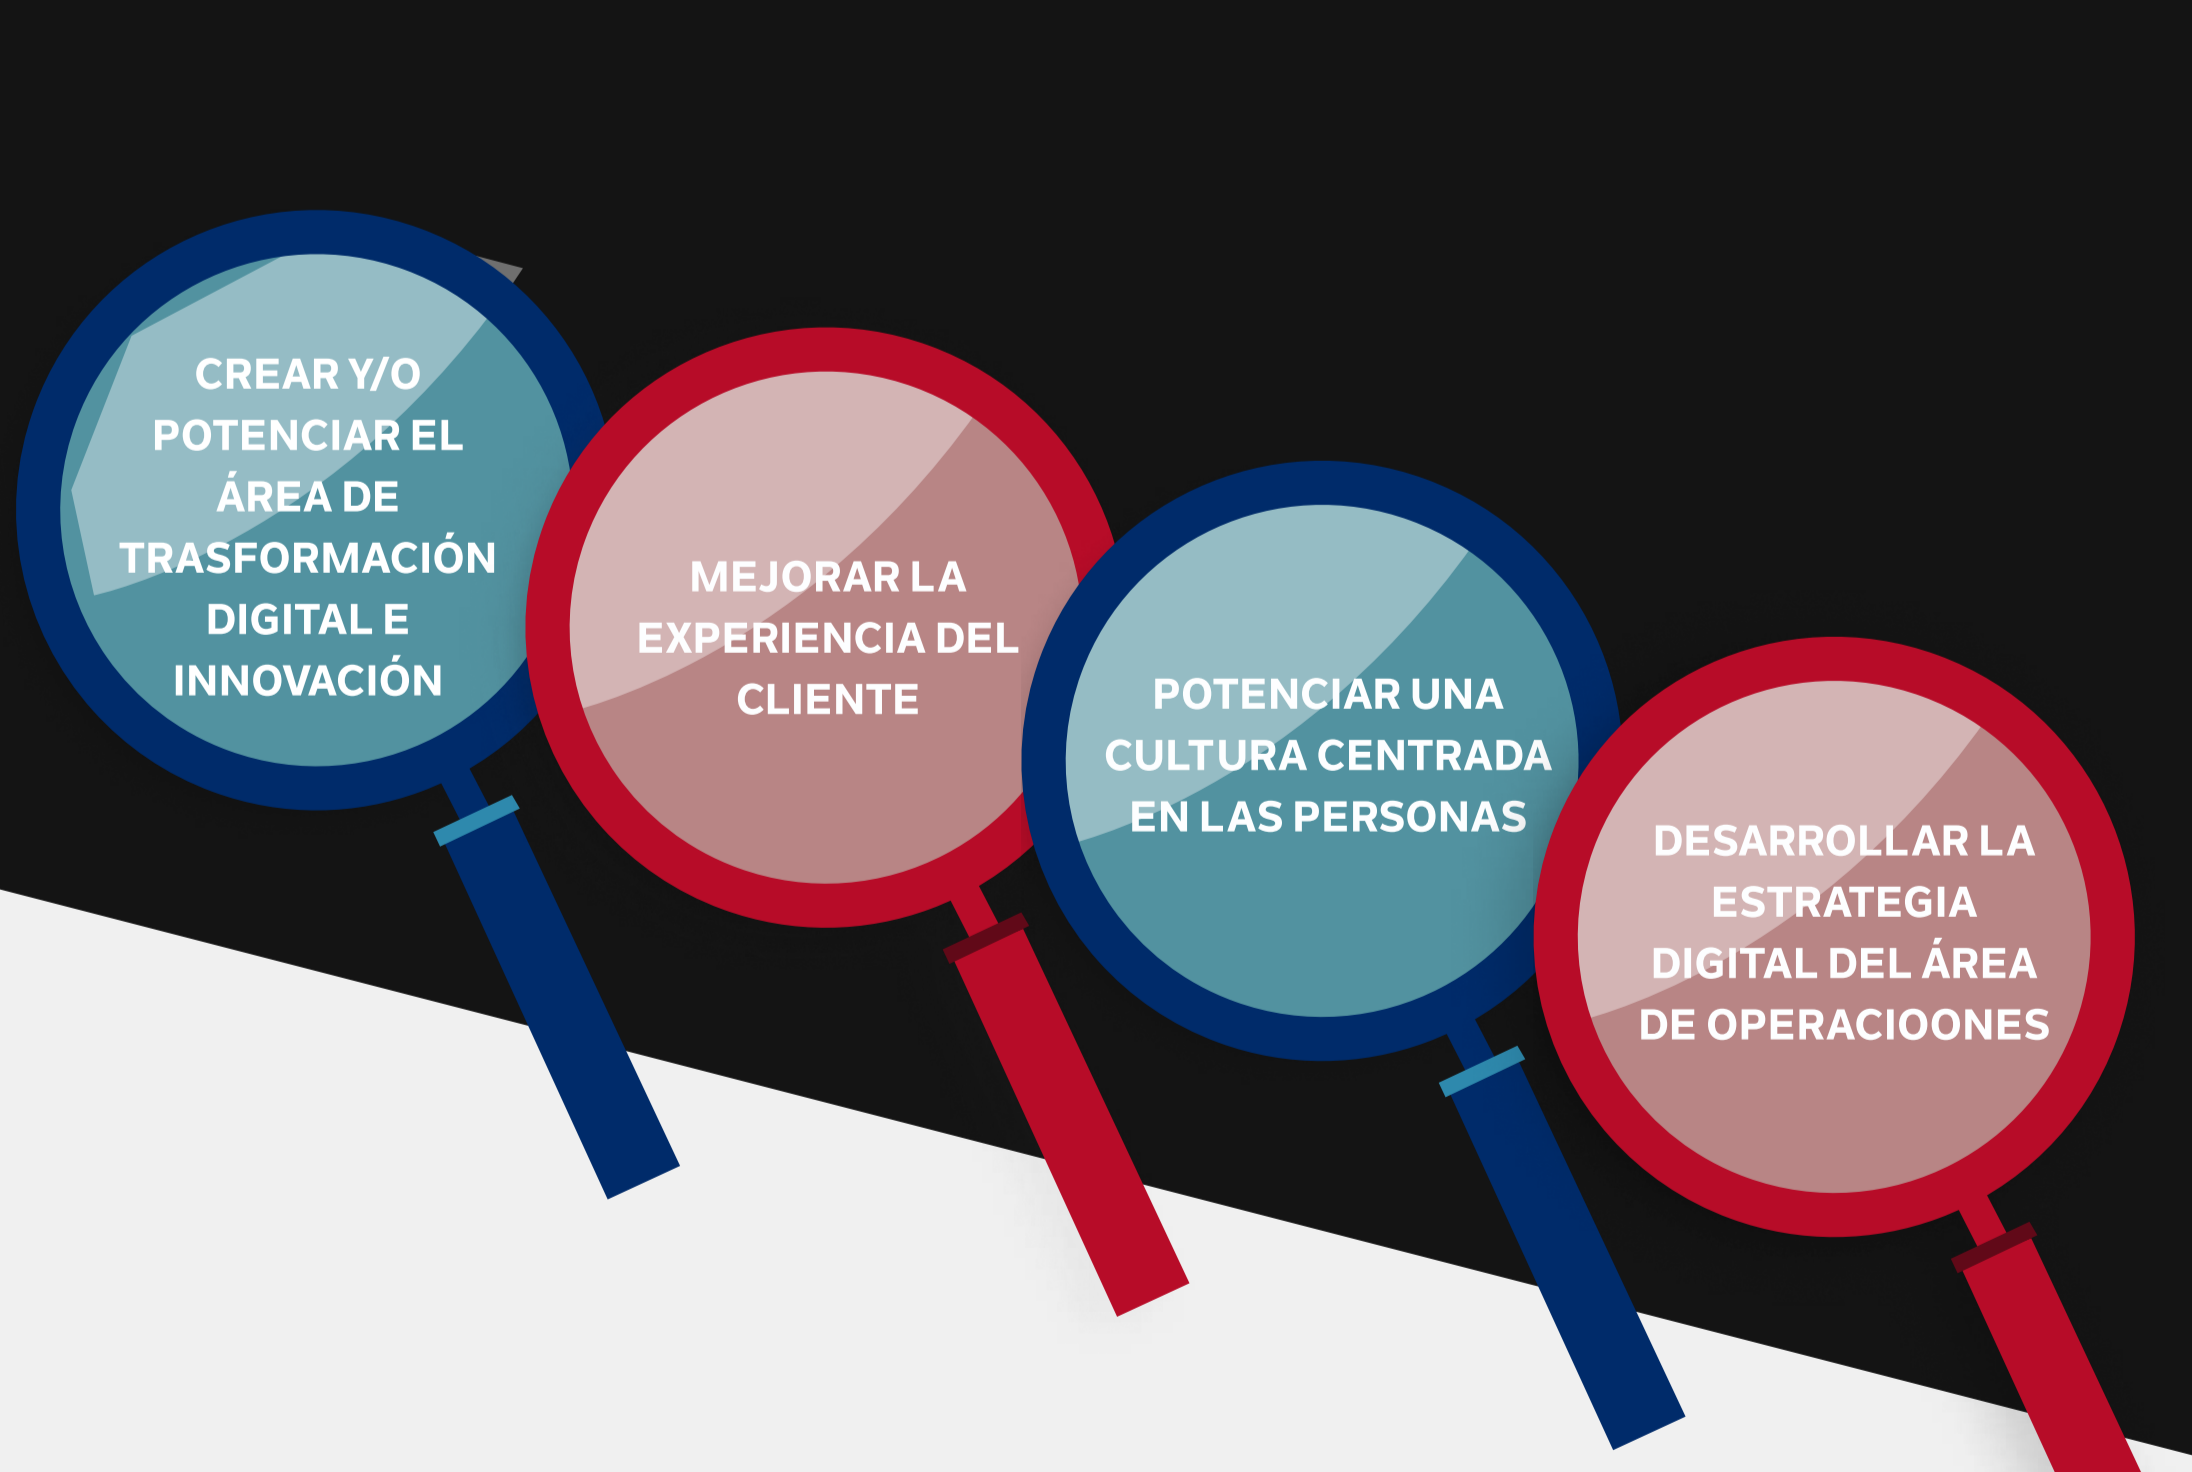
CREAR Y/O POTENCIAR EL ÁREA DE TRASFORMACIÓN DIGITAL E INNOVACIÓN

MEJORAR LA EXPERIENCIA DEL CLIENTE

POTENCIAR UNA CULTURA CENTRADA EN LAS PERSONAS

DESARROLLAR LA ESTRATEGIA DIGITAL DEL ÁREA DE OPERACIOONES